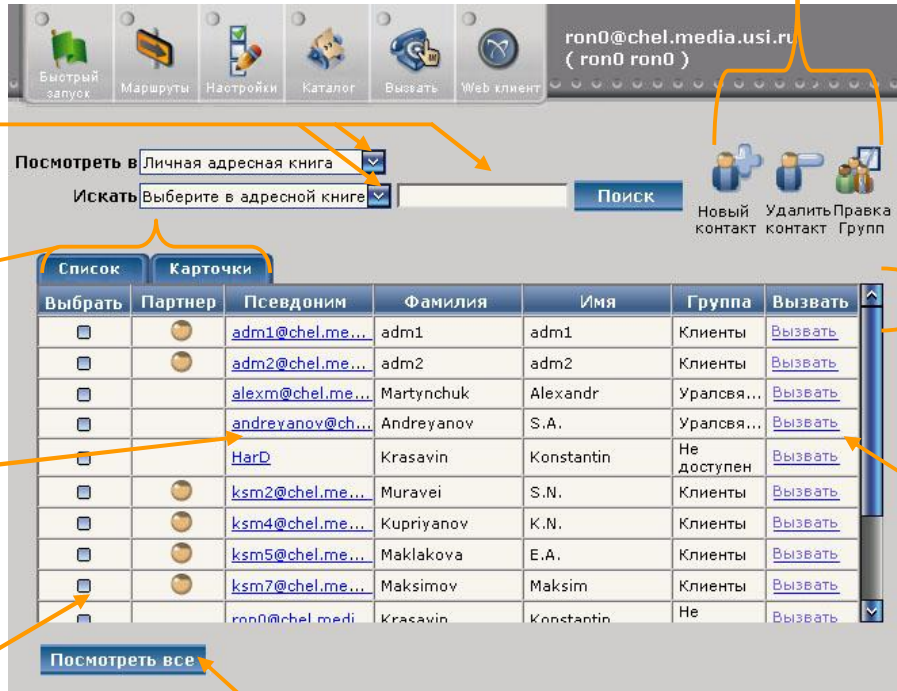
Быстрый запуск Маршруты Настройки Каталог Вызвать Web клиент

ron0@chel.media.usi.ru
( ron0 ron0 )

Посмотреть в Личная адресная книга
Искать Выберите в адресной книге Поиск

Новый контакт Удалить контакт Правка Групп

Список Карточки

| Выбрать | Партнер | Псевдоним | Фамилия | Имя | Группа | Вызвать |
|---|---|---|---|---|---|---|
| | | adm1@chel.me... | adm1 | adm1 | Клиенты | Вызвать |
| | | adm2@chel.me... | adm2 | adm2 | Клиенты | Вызвать |
| | | alexm@chel.me... | Martynchuk | Alexandr | Урал­свя... | Вызвать |
| | | andreyanov@ch... | Andreyanov | S.A. | Урал­свя... | Вызвать |
| | | HarD | Krasavin | Konstantin | Не доступен | Вызвать |
| | | ksm2@chel.me... | Muravei | S.N. | Клиенты | Вызвать |
| | | ksm4@chel.me... | Kupriyanov | K.N. | Клиенты | Вызвать |
| | | ksm5@chel.me... | Maklakova | E.A. | Клиенты | Вызвать |
| | | ksm7@chel.me... | Maksimov | Maksim | Клиенты | Вызвать |
| | | ron0@chel.medi... | Krasavin | Konstantin | Не | Вызвать |

Посмотреть все